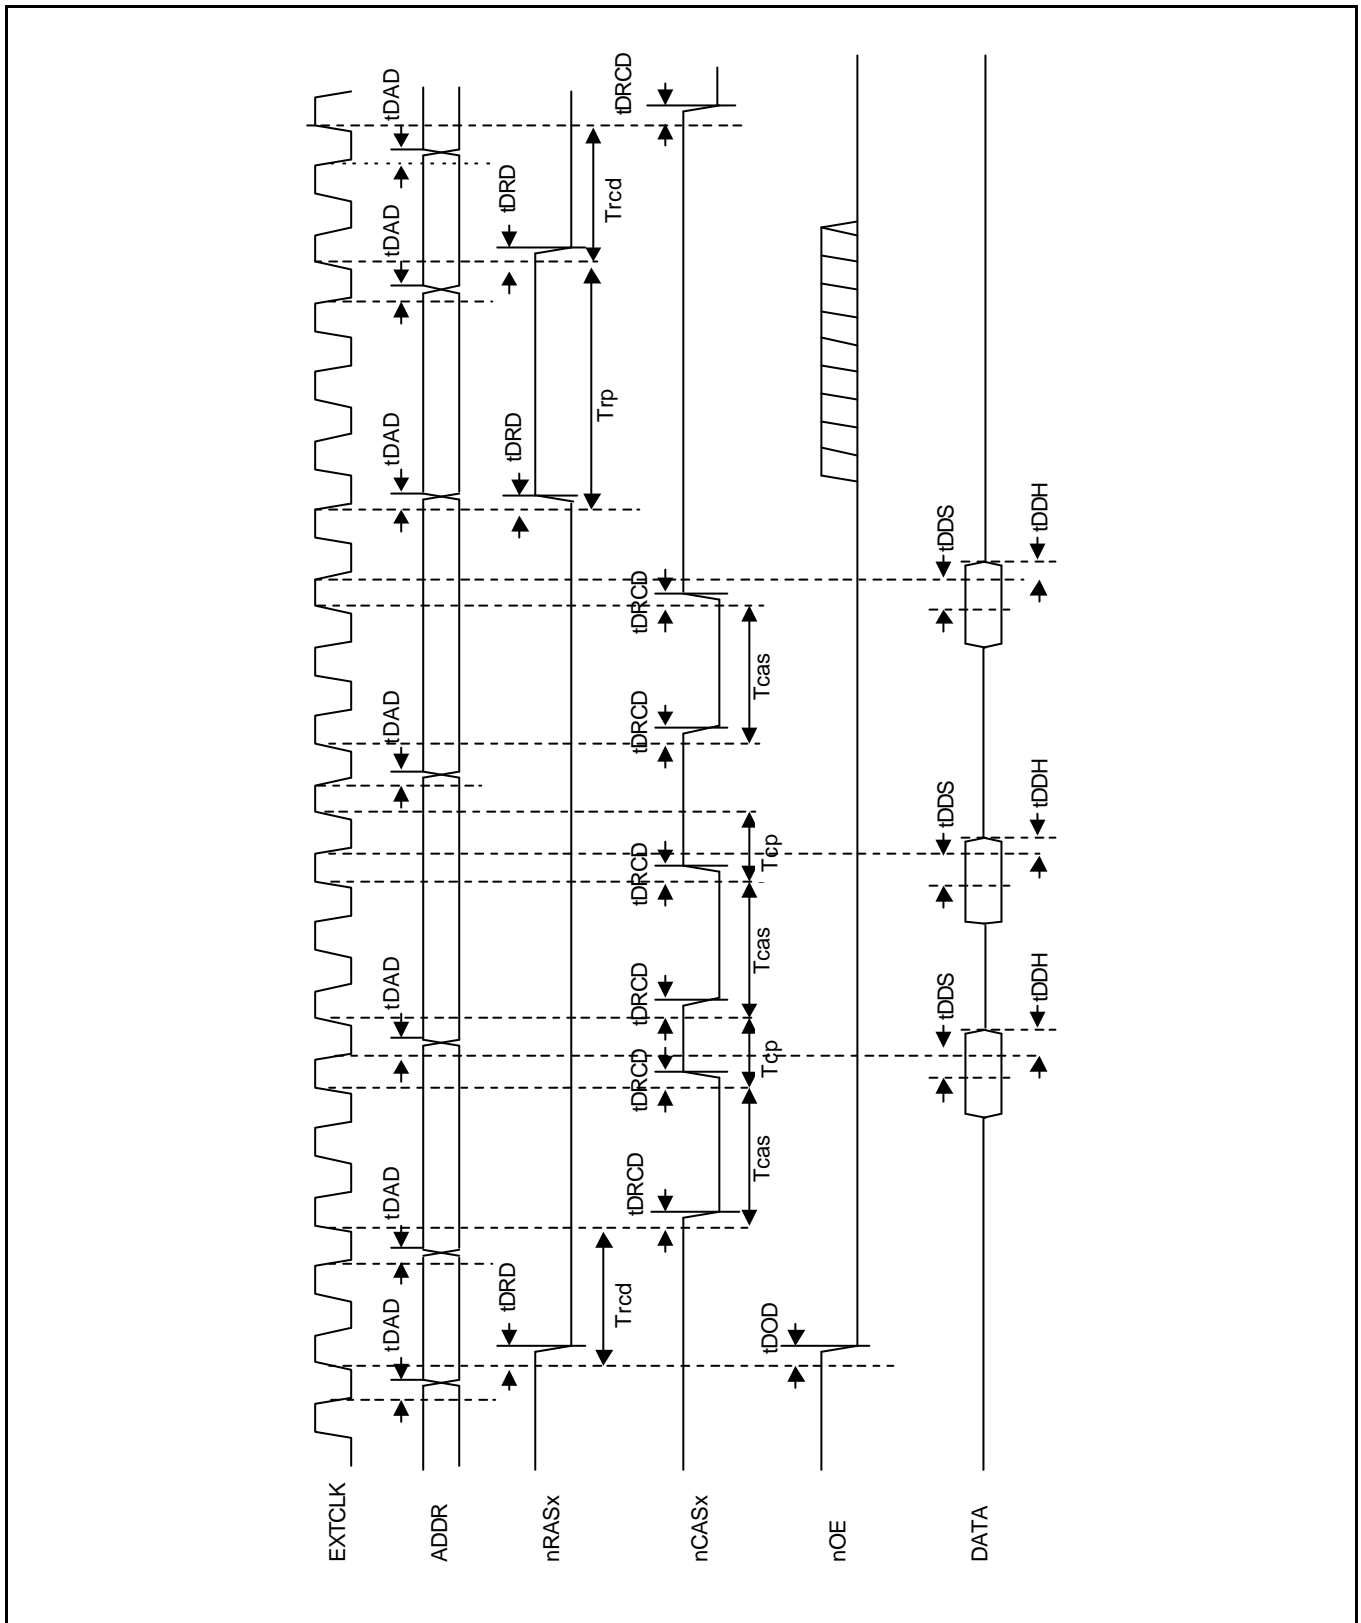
EXTCLK
ADDR
nRASx
nCASx
nOE
DATA

tDAD
tDAD
tDAD
tDAD
tDAD
tDAD
tDAD
tDRD
tDRD
tDRD
Trcd
Trp
Trcd
tDRCD
tDRCD
tDRCD
tDRCD
tDRCD
tDRCD
tDRCD
tDRCD
Tcas
Tcp
Tcas
Tcp
Tcas
tDOD
tDDS
tDDH
tDDS
tDDH
tDDS
tDDH